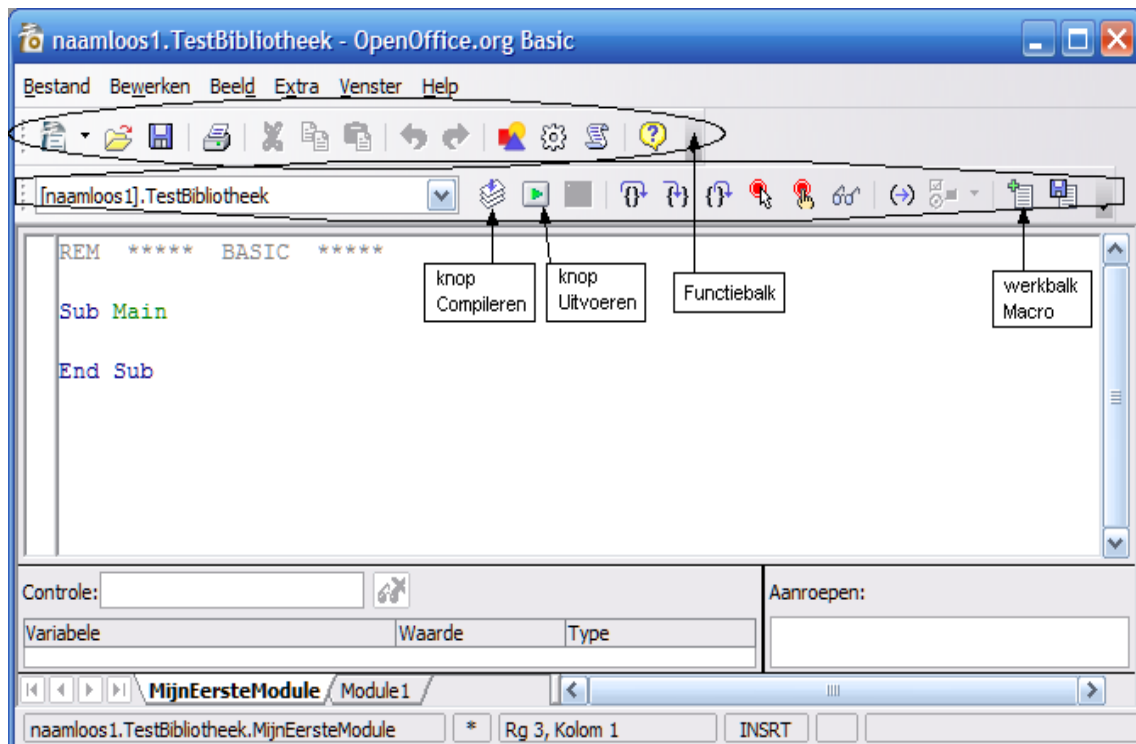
naamloos1.TestBibliotheek - OpenOffice.org Basic

Bestand Bewerken Beeld Extra Venster Help

[naamloos1].TestBibliotheek

REM ***** BASIC *****

Sub Main

End Sub

knop Compileren

knop Uitvoeren

Functiebalk

werkbalk Macro

Controle:

| Variabele | Waarde | Type |
|---|---|---|
| | | |

Aanroepen:

MijnEersteModule Module1

naamloos1.TestBibliotheek.MijnEersteModule * Rg 3, Kolom 1 INSRT